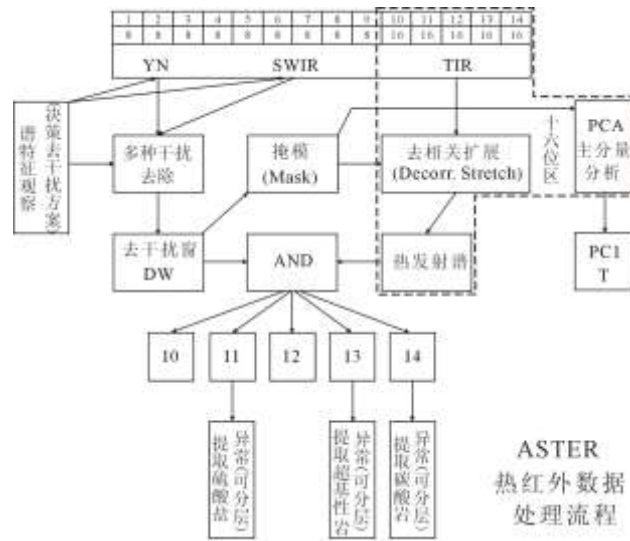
| 1 | 2 | 3 | 4 | 5 | 6 | 7 | 8 | 9 | 10 | 11 | 12 | 13 | 14 |
|---|---|---|---|---|---|---|---|---|---|---|---|---|---|
| 8 | 8 | 8 | 8 | 8 | 8 | 8 | 8 | 8 | 16 | 16 | 16 | 16 | 16 |

YN SWIR TIR

谱特征观察

决策去干扰方案

多种干扰去除

掩模 (Mask)

去相关扩展 (Decorr. Stretch)

十六位区

PCA 主分量分析

去干扰窗 DW

AND

热发射谱

PC1 T

10 11 12 13 14

异常(可分层) 提取硫酸盐

异常(可分层) 提取超基性岩

异常(可分层) 提取碳酸岩

ASTER 热红外数据处理流程